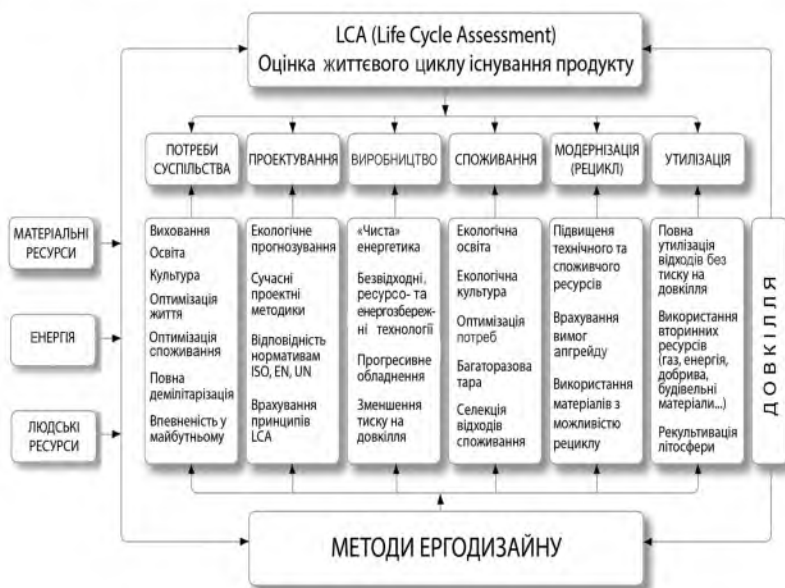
LCA (Life Cycle Assessment)
Оцінка життєвого циклу існування продукту

ПОТРЕБИ СУСПІЛЬСТВА

ПРОЕКТУВАННЯ

ВИРОБНИЦТВО

СПОЖИВАННЯ

МОДЕРНІЗАЦІЯ (РЕЦИКЛ)

УТИЛІЗАЦІЯ

МАТЕРІАЛЬНІ РЕСУРСИ

ЕНЕРГІЯ

ЛЮДСЬКІ РЕСУРСИ

Виховання
Освіта
Культура
Оптимізація життя
Оптимізація споживання
Повна демілітаризація
Впевненість у майбутньому

Екологічне прогнозування
Сучасні проектні методики
Відповідність нормативам ISO, EN, UN
Врахування принципів LCA

«Чиста» енергетика
Безвідходні, ресурсо- та енергозбережні технології
Прогресивне обладнення
Зменшення тиску на довкілля

Екологічна освіта
Екологічна культура
Оптимізація потреб
Багаторазова тара
Селекція відходів споживання

Підвищеня технічного та споживчого ресурсів
Врахування вимог апгрейду
Використання матеріалів з можливістю рециклу

Повна утилізація відходів без тиску на довкілля
Використання вторинних ресурсів (газ, енергія, добрива, будівельні матеріали...)
Рекультивація літосфери

ДОВКІЛЛЯ

МЕТОДИ ЕРГОДИЗАЙНУ